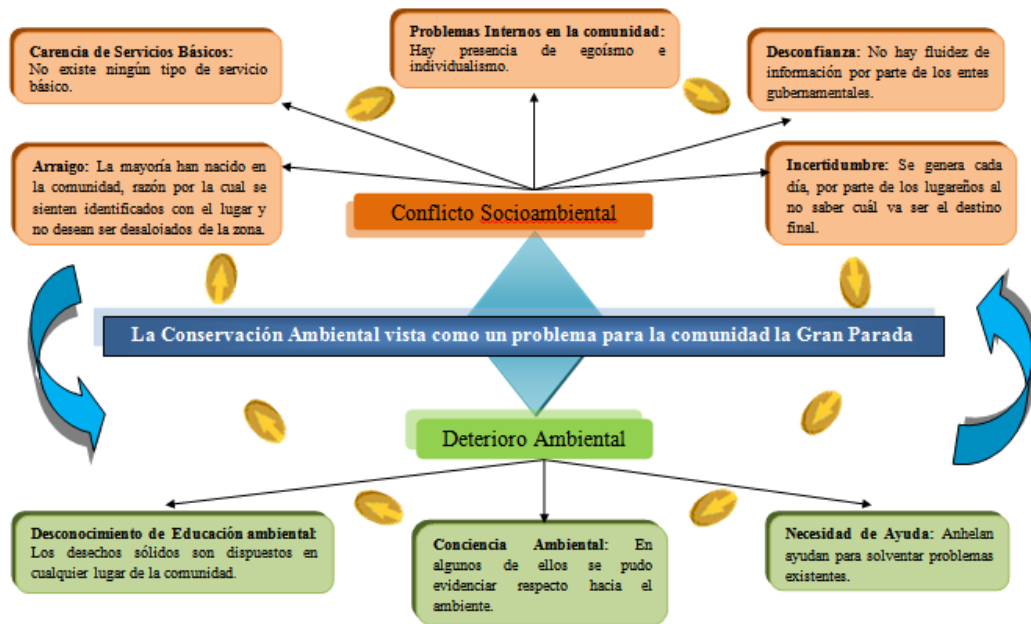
**Carencia de Servicios Básicos:** No existe ningún tipo de servicio básico.

**Problemas Internos en la comunidad:** Hay presencia de egoísmo e individualismo.

**Desconfianza:** No hay fluidez de información por parte de los entes gubernamentales.

**Arraigo:** La mayoría han nacido en la comunidad, razón por la cual se sienten identificados con el lugar y no desean ser desalojados de la zona.

Conflicto Socioambiental

**Incertidumbre:** Se genera cada día, por parte de los lugareños al no saber cuál va ser el destino final.

La Conservación Ambiental vista como un problema para la comunidad la Gran Parada

Deterioro Ambiental

**Desconocimiento de Educación ambiental:** Los desechos sólidos son dispuestos en cualquier lugar de la comunidad.

**Conciencia Ambiental:** En algunos de ellos se pudo evidenciar respecto hacia el ambiente.

**Necesidad de Ayuda:** Anhelan ayudan para solventar problemas existentes.